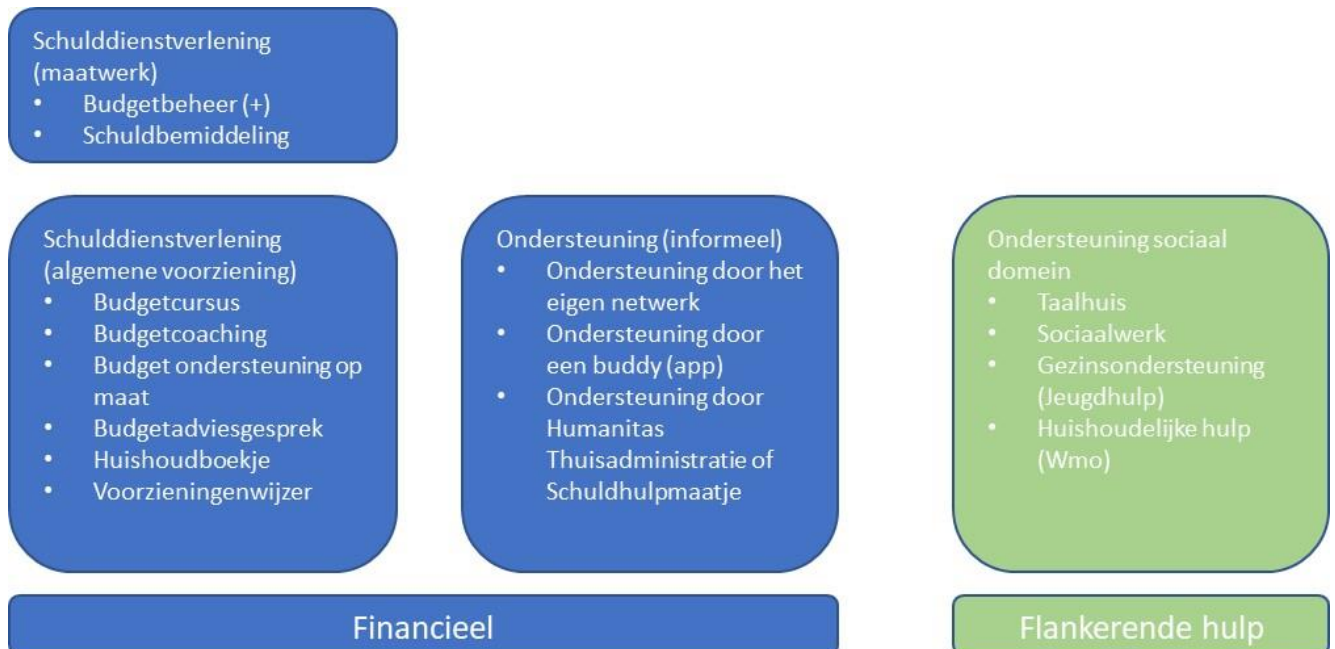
Schulddienstverlening (maatwerk)
• Budgetbeheer (+)
• Schuldbemiddeling

Schulddienstverlening (algemene voorziening)
• Budgetcursus
• Budgetcoaching
• Budget ondersteuning op maat
• Budgetadviesgesprek
• Huishoudboekje
• Voorzieningenwijzer

Ondersteuning (informeel)
• Ondersteuning door het eigen netwerk
• Ondersteuning door een buddy (app)
• Ondersteuning door Humanitas Thuisadministratie of Schuldhulpmaatje

Ondersteuning sociaal domein
• Taalhuis
• Sociaalwerk
• Gezinsondersteuning (Jeugdhulp)
• Huishoudelijke hulp (Wmo)

Financieel

Flankerende hulp